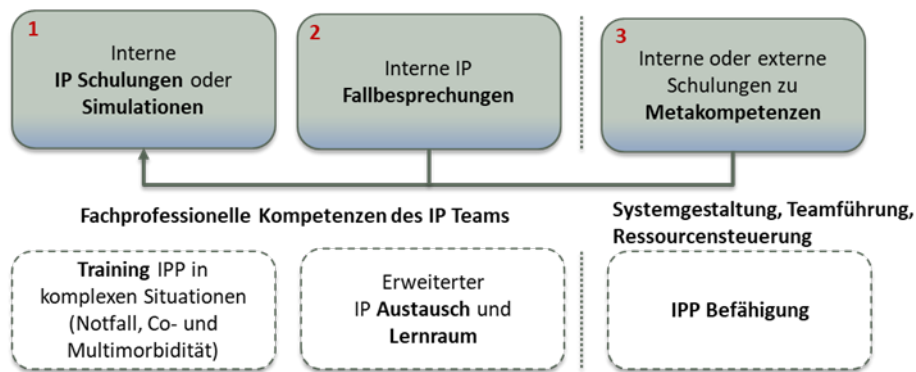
1
Interne
IP Schulungen oder
Simulationen

2
Interne IP
Fallbesprechungen

3
Interne oder externe
Schulungen zu
Metakompetenzen

Fachprofessionelle Kompetenzen des IP Teams

Systemgestaltung, Teamführung, Ressourcensteuerung

Training IPP in komplexen Situationen (Notfall, Co- und Multimorbidität)

Erweiterter IP Austausch und Lernraum

IPP Befähigung